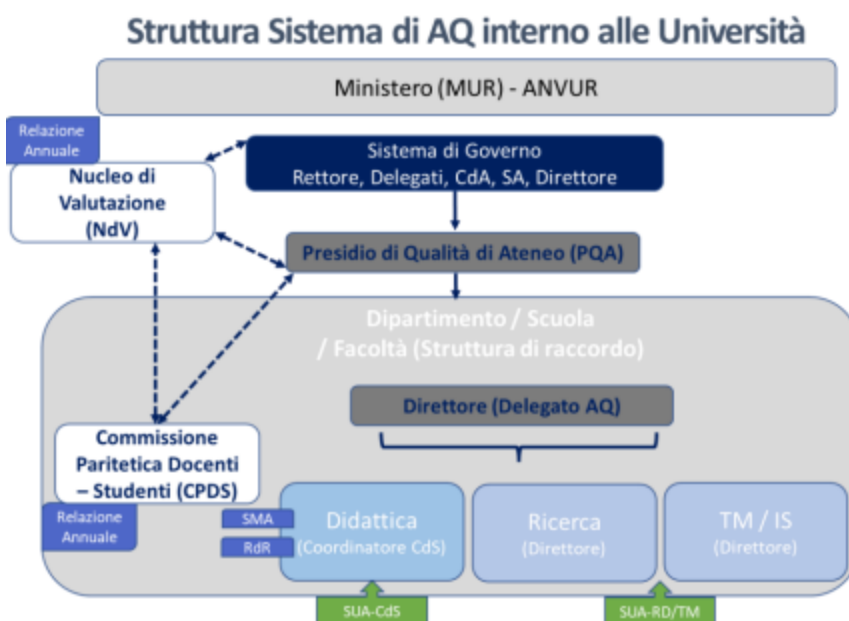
Struttura Sistema di AQ interno alle Università

Ministero (MUR) - ANVUR

Relazione Annuale

Nucleo di Valutazione (NdV)

Sistema di Governo
Rettore, Delegati, CdA, SA, Direttore

Presidio di Qualità di Ateneo (PQA)

Dipartimento / Scuola / Facoltà (Struttura di raccordo)

Direttore (Delegato AQ)

Commissione Paritetica Docenti – Studenti (CPDS)

Relazione Annuale

SMA

RdR

Didattica
(Coordinatore CdS)

Ricerca
(Direttore)

TM / IS
(Direttore)

SUA-CdS

SUA-RD/TM